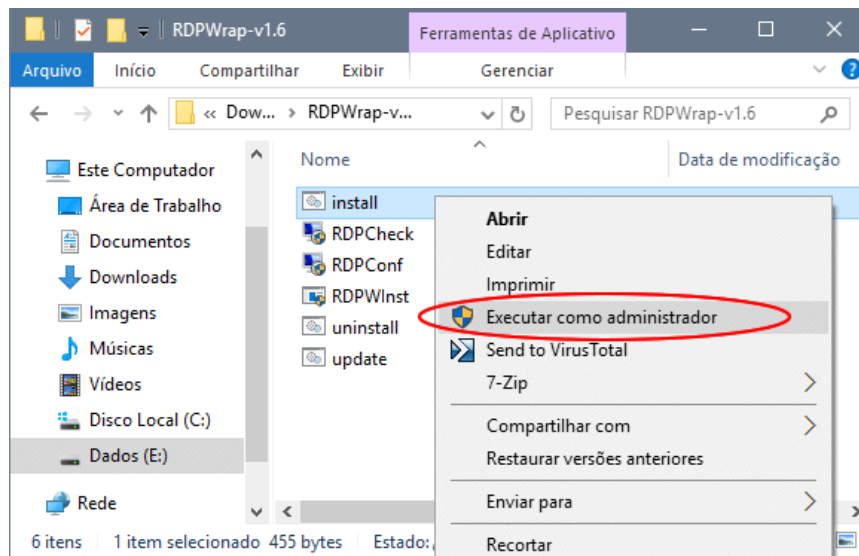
RDPWrap-v1.6
Ferramentas de Aplicativo
Arquivo Início Compartilhar Exibir Gerenciar
« Dow... › RDPWrap-v...
Pesquisar RDPWrap-v1.6
Este Computador
Área de Trabalho
Documentos
Downloads
Imagens
Músicas
Vídeos
Disco Local (C:)
Dados (E:)
Rede
Nome
Data de modificação
install
RDPCheck
RDPConf
RDPWInst
uninstall
update
Abrir
Editar
Imprimir
Executar como administrador
Send to VirusTotal
7-Zip
Compartilhar com
Restaurar versões anteriores
Enviar para
Recortar
6 itens 1 item selecionado 455 bytes Estado: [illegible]